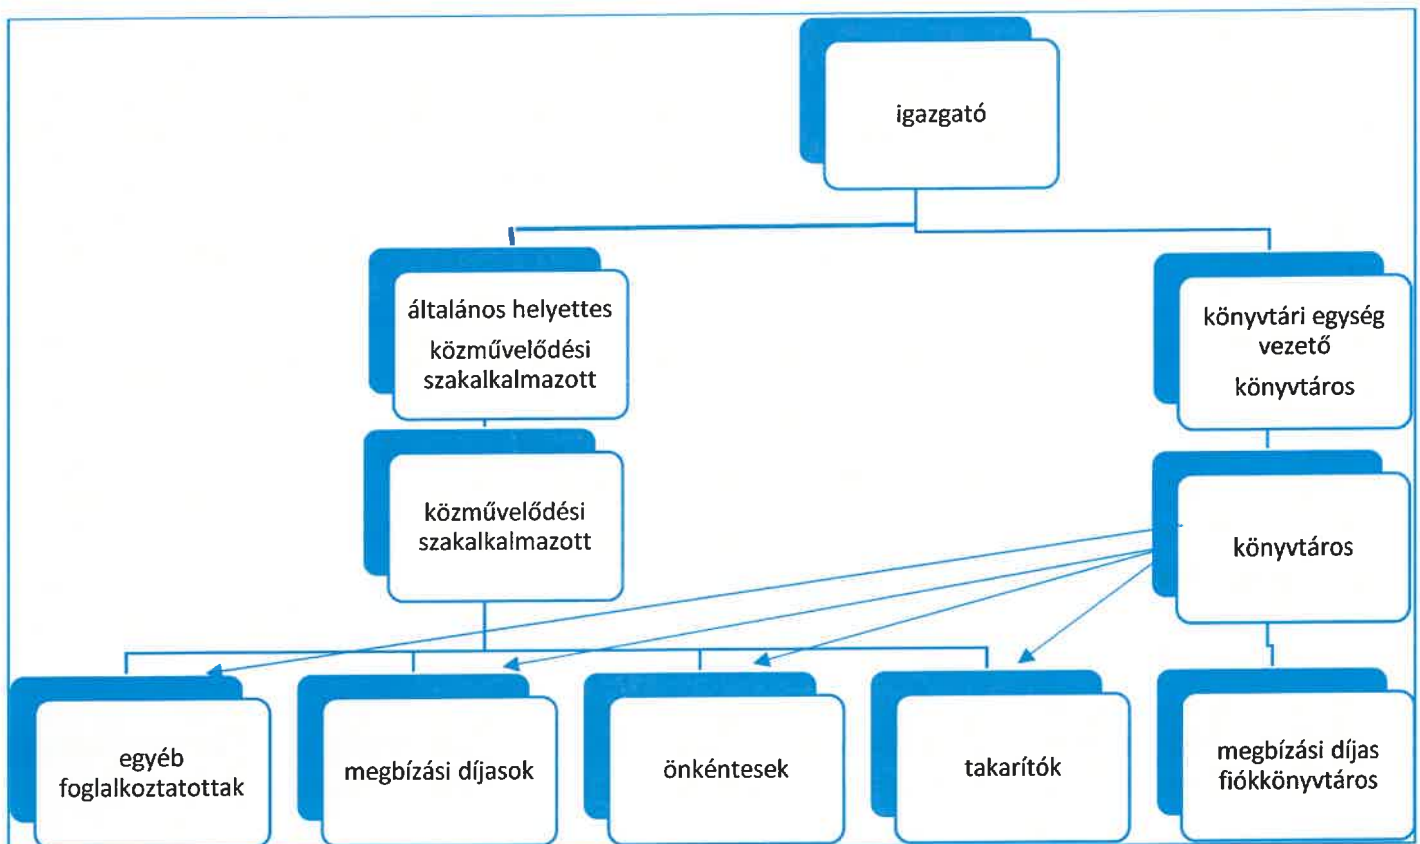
igazgató

általános helyettes
közművelődési szakalkalmazott

könyvtári egység vezető
könyvtáros

közművelődési szakalkalmazott

könyvtáros

egyéb foglalkoztatottak

megbízási díjasok

önkéntesek

takarítók

megbízási díjas fiókkönyvtáros